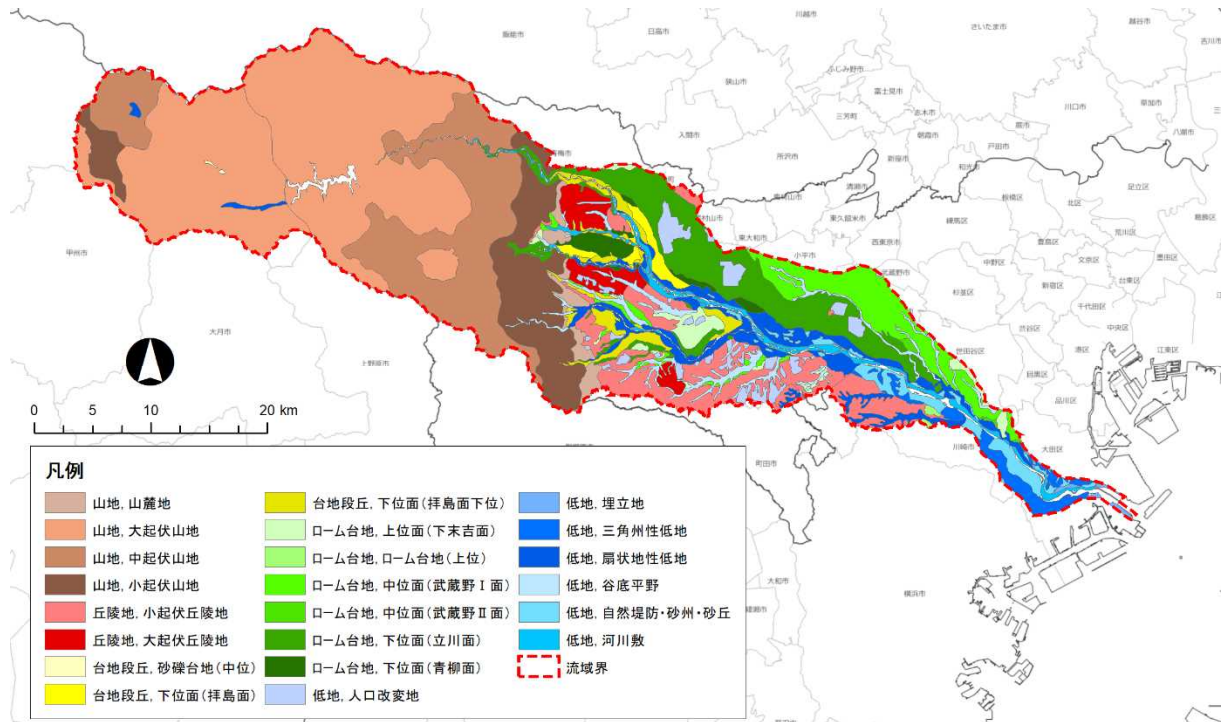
川越市
さいたま市
越谷市
吉川市
飯能市
日高市
ふじみ野市
富士見市
川口市
草加市
八潮市
狭山市
三芳町
志木市
朝霞市
蕨市
入間市
所沢市
新座市
戸田市
和光市
足立区
清瀬市
板橋区
北区
葛飾区
東村山市
東久留米市
練馬区
荒川区
東大和市
西東京市
豊島区
小平市
中野区
文京区
台東区
墨田区
武蔵野市
杉並区
新宿区
千代田区
甲州市
中央区
江東区
渋谷区
大月市
港区
上野原市
世田谷区
目黒区
品川区
大田区
川崎市
町田市
大和市
横浜市
綾瀬市

0 5 10 20 km

凡例
山地，山麓地
山地，大起伏山地
山地，中起伏山地
山地，小起伏山地
丘陵地，小起伏丘陵地
丘陵地，大起伏丘陵地
台地段丘，砂礫台地(中位)
台地段丘，下位面(拝島面)
台地段丘，下位面(拝島面下位)
ローム台地，上位面(下末吉面)
ローム台地，ローム台地(上位)
ローム台地，中位面(武蔵野Ⅰ面)
ローム台地，中位面(武蔵野Ⅱ面)
ローム台地，下位面(立川面)
ローム台地，下位面(青柳面)
低地，人口改変地
低地，埋立地
低地，三角州性低地
低地，扇状地性低地
低地，谷底平野
低地，自然堤防・砂州・砂丘
低地，河川敷
流域界